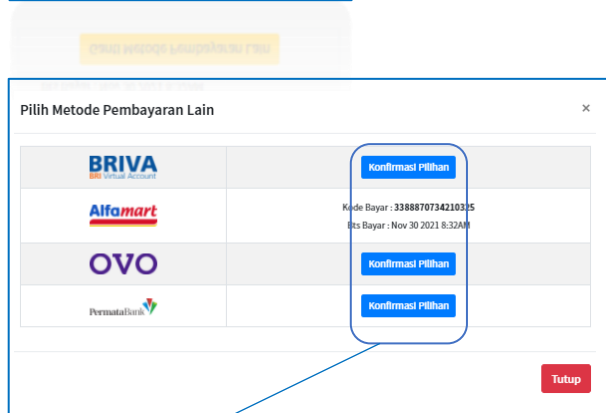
Pilih Metode Pembayaran Lain

×

| | |
|---|---|
| BRIVA BRI Virtual Account | Konfirmasi Pilihan |
| Alfamart | Kode Bayar : 3388870734210325 Bts Bayar : Nov 30 2021 8:32AM |
| OVO | Konfirmasi Pilihan |
| PermataBank | Konfirmasi Pilihan |

Tutup